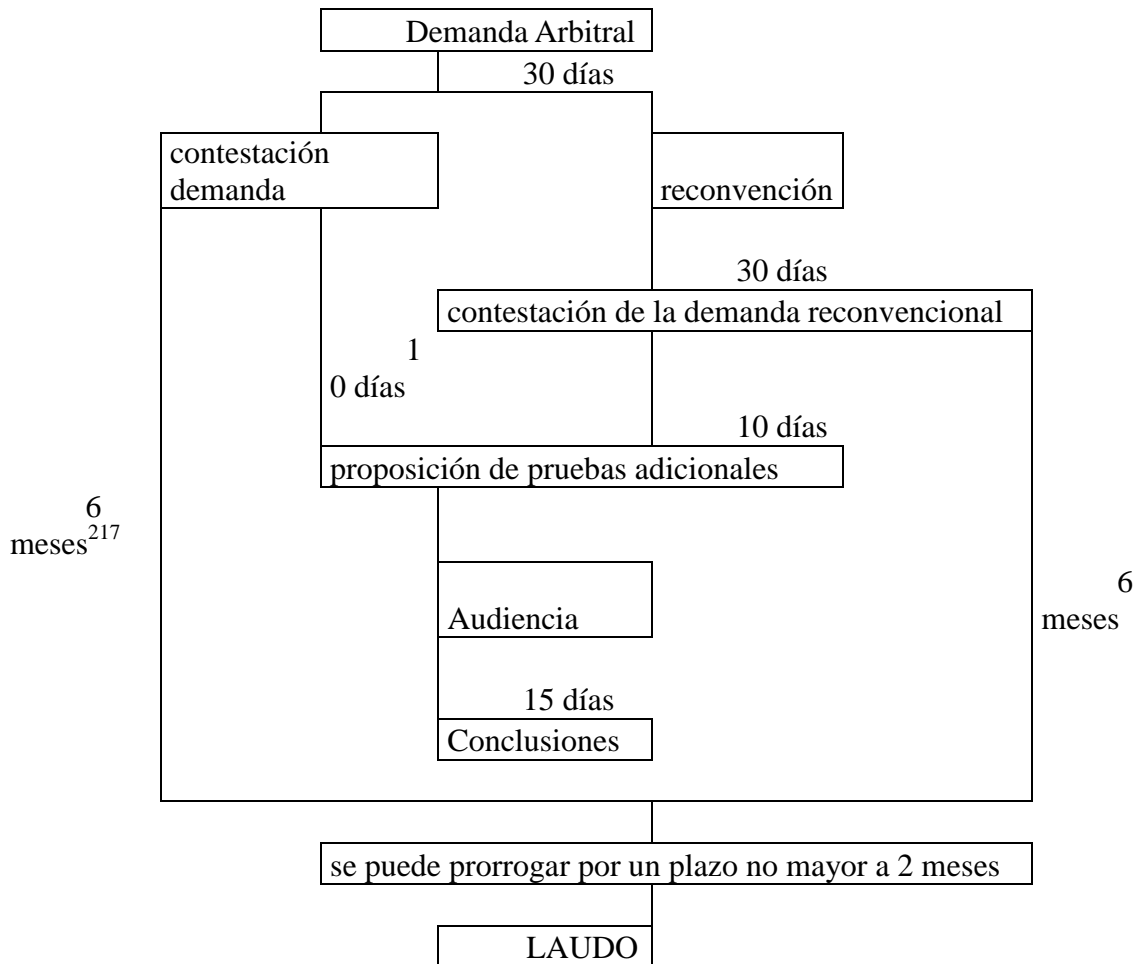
Demanda Arbitral

30 días

contestación demanda

reconvención

30 días

contestación de la demanda reconvencional

1
0 días

10 días

proposición de pruebas adicionales

6
meses$^{217}$

Audiencia

6
meses

15 días

Conclusiones

se puede prorrogar por un plazo no mayor a 2 meses

LAUDO